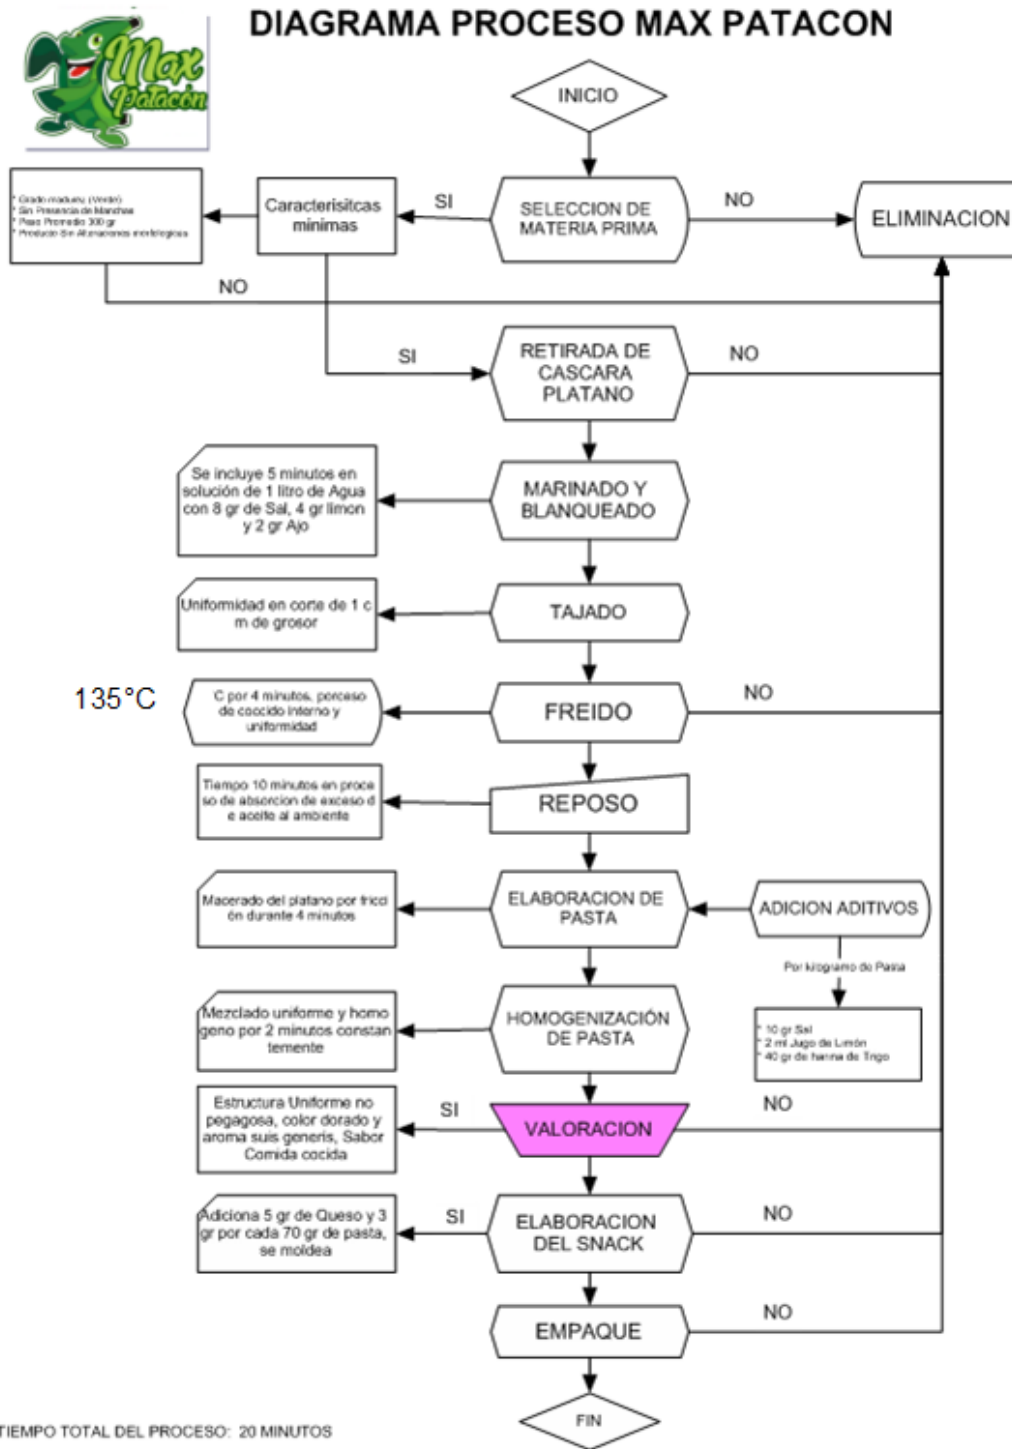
DIAGRAMA PROCESO MAX PATACON

Max Patacón

INICIO

* Grado maduro (Verde)
* Sin Presencia de Manchas
* Peso Promedio 300 gr
* Producto Sin Alteraciones morfologicas

Caracterisitcas minimas

SI

SELECCION DE MATERIA PRIMA

NO

ELIMINACION

NO

SI

RETIRADA DE CASCARA PLATANO

NO

Se incluye 5 minutos en solución de 1 litro de Agua con 8 gr de Sal, 4 gr limon y 2 gr Ajo

MARINADO Y BLANQUEADO

Uniformidad en corte de 1 cm de grosor

TAJADO

135°C

C por 4 minutos, porceso de coccido interno y uniformidad

FREIDO

NO

Tiempo 10 minutos en proceso de absorcion de exceso de aceite al ambiente

REPOSO

Macerado del platano por friccion durante 4 minutos

ELABORACION DE PASTA

ADICION ADITIVOS

Por kilogramo de Pasta

* 10 gr Sal
* 2 ml Jugo de Limón
* 40 gr de harina de Trigo

Mezclado uniforme y homogeno por 2 minutos constantemente

HOMOGENIZACIÓN DE PASTA

Estructura Uniforme no pegagosa, color dorado y aroma suis generis, Sabor Comida cocida

SI

VALORACION

NO

Adiciona 5 gr de Queso y 3 gr por cada 70 gr de pasta, se moldea

SI

ELABORACION DEL SNACK

NO

EMPAQUE

NO

FIN

TIEMPO TOTAL DEL PROCESO: 20 MINUTOS